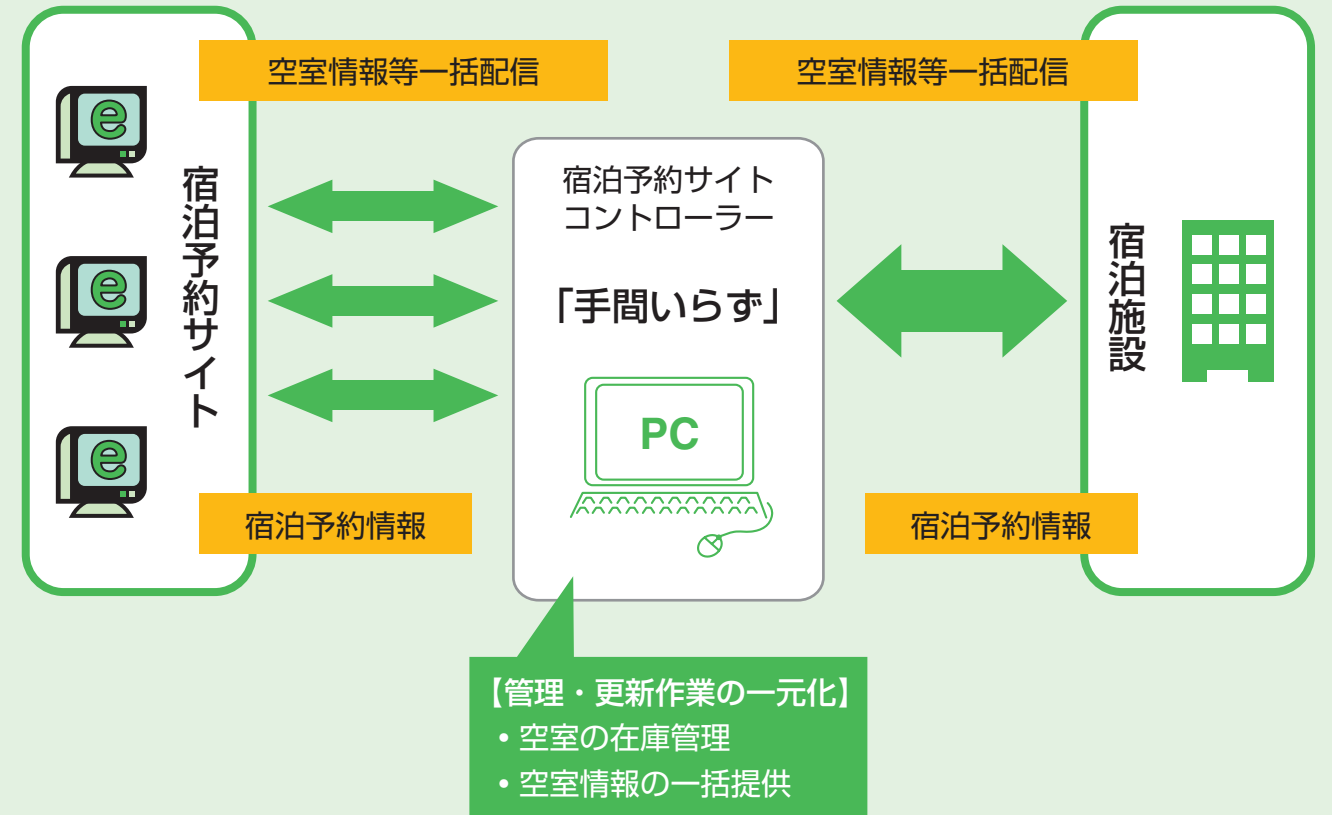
空室情報等一括配信

空室情報等一括配信

宿泊予約サイト

宿泊予約サイト
コントローラー

「手間いらず」

PC

宿泊施設

宿泊予約情報

宿泊予約情報

【管理・更新作業の一元化】
• 空室の在庫管理
• 空室情報の一括提供